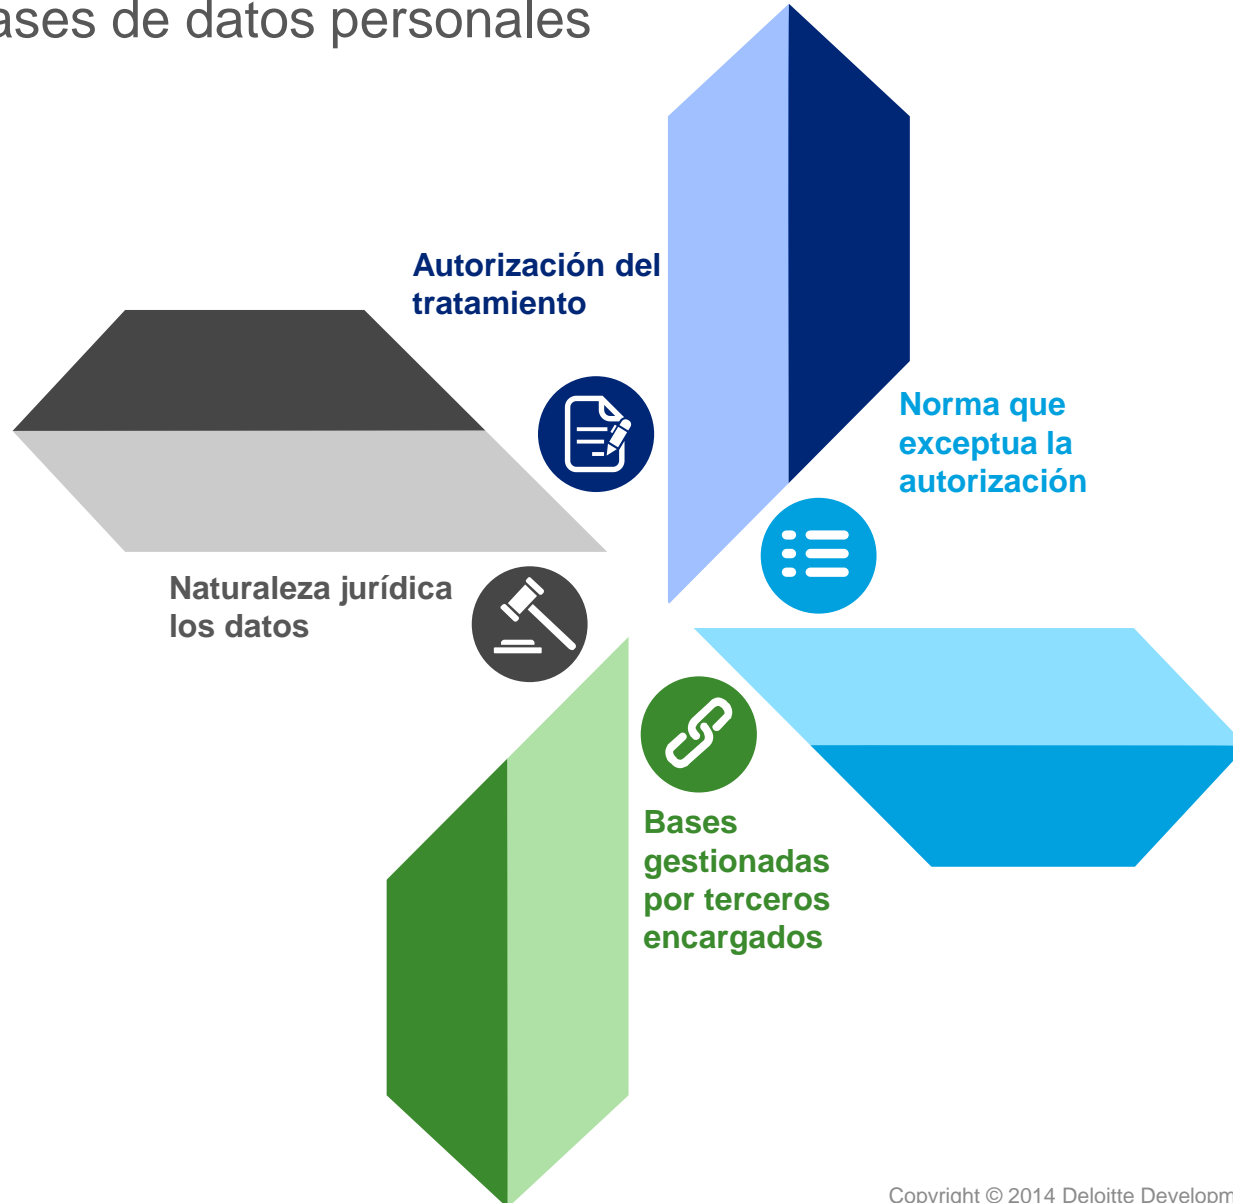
ases de datos personales

Autorización del tratamiento

Norma que exceptua la autorización

Naturaleza jurídica los datos

Bases gestionadas por terceros encargados

Copyright © 2014 Deloitte Developm